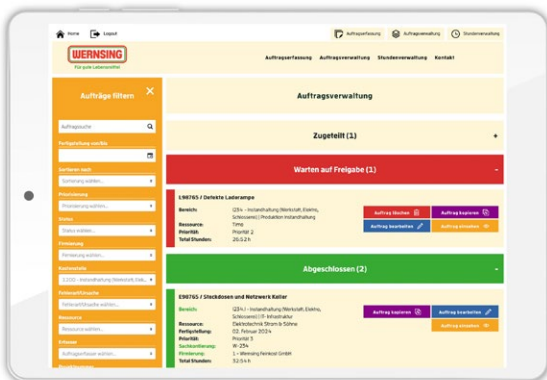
Home Logout

Auftragserfassung Auftragsverwaltung Stundenverwaltung

WERNSING
Für gute Lebensmittel

Auftragserfassung Auftragsverwaltung Stundenverwaltung Kontakt

Aufträge filtern

Auftragssuche

Fertigstellung von/bis

Sortieren nach
Sortierung wählen...

Priorisierung
Priorisierung wählen...

Status
Status wählen...

Firmierung
Firmierung wählen...

Kostenstelle
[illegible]

Fehlerart/Ursache
Fehlerart/Ursache wählen...

Ressource
Ressource wählen...

Ersteller
Auftragsersteller wählen...

Auftragsverwaltung

Zugeteilt (1)

Warten auf Freigabe (1)

E98765 / Defekte Laderampe
Bereich: (23h) - Instandhaltung (Werkstatt, Elektro, Schlosserei) | Produktion Instandhaltung
Ressource: Timo
Priorität: Priorität 2
Total Stunden: 20.52 h

Auftrag löschen Auftrag kopieren Auftrag bearbeiten Auftrag einsehen

Abgeschlossen (2)

E98765 / Steckdosen und Netzwerk Keller
Bereich: (23h) - Instandhaltung (Werkstatt, Elektro, Schlosserei) | IT-Infrastruktur
Ressource: Elektrotechnik Strom & Söhne
Fertigstellung: 02. Februar 2024
Priorität: Priorität 3
Sachkonto: W-254
Firmierung: 1 - Wernsing Feinkost GmbH
Total Stunden: 32.54 h

Auftrag kopieren Auftrag bearbeiten Auftrag einsehen